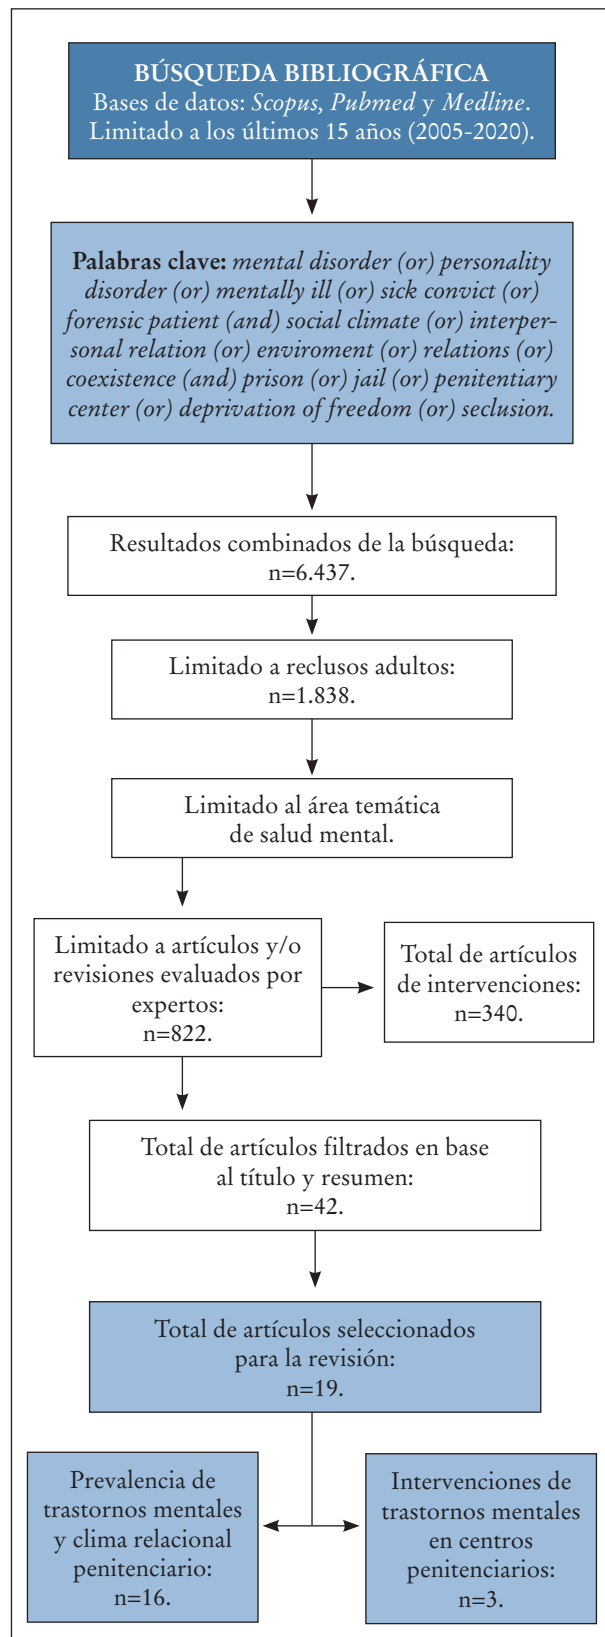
BÚSQUEDA BIBLIOGRÁFICA
Bases de datos: Scopus, Pubmed y Medline.
Limitado a los últimos 15 años (2005-2020).

Palabras clave: mental disorder (or) personality disorder (or) mentally ill (or) sick convict (or) forensic patient (and) social climate (or) interpersonal relation (or) enviroment (or) relations (or) coexistence (and) prison (or) jail (or) penitentiary center (or) deprivation of freedom (or) seclusion.

Resultados combinados de la búsqueda:
n=6.437.

Limitado a reclusos adultos:
n=1.838.

Limitado al área temática
de salud mental.

Limitado a artículos y/o revisiones evaluados por expertos:
n=822.

Total de artículos de intervenciones:
n=340.

Total de artículos filtrados en base al título y resumen:
n=42.

Total de artículos seleccionados para la revisión:
n=19.

Prevalencia de trastornos mentales y clima relacional penitenciario:
n=16.

Intervenciones de trastornos mentales en centros penitenciarios:
n=3.